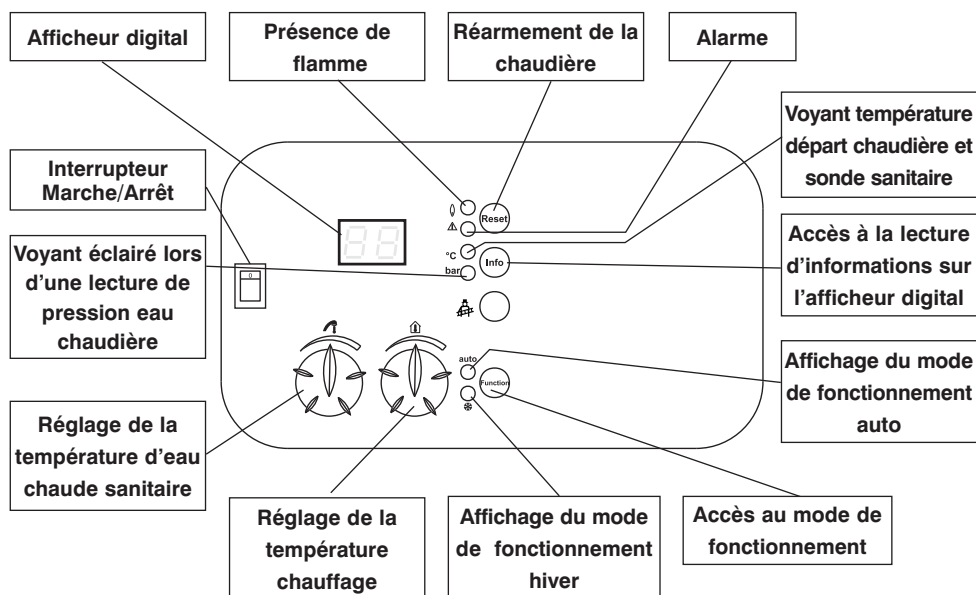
Afficheur digital

Présence de flamme

Réarmement de la chaudière

Alarme

Voyant température départ chaudière et sonde sanitaire

Interrupteur Marche/Arrêt

Voyant éclairé lors d'une lecture de pression eau chaudière

Accès à la lecture d'informations sur l'afficheur digital

Affichage du mode de fonctionnement auto

Réglage de la température d'eau chaude sanitaire

Réglage de la température chauffage

Affichage du mode de fonctionnement hiver

Accès au mode de fonctionnement

Reset

°C

bar

Info

auto

Function

0